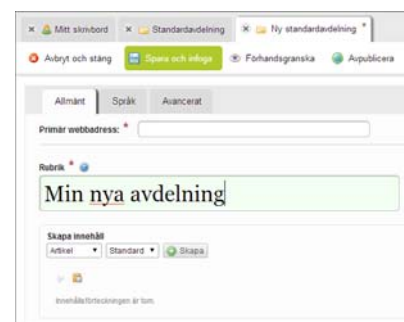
× Mitt skrivbord × Standardavdelning × Ny standardavdelning *

Avbryt och stäng Spara och infoga Förhandsgranska Avpublicera

Allmänt Språk Avancerat

Primär webbadress: *

Rubrik *

Min nya avdelning

Skapa innehåll

Artikel ▾ Standard ▾ Skapa

Innehållsförteckningen är tom.